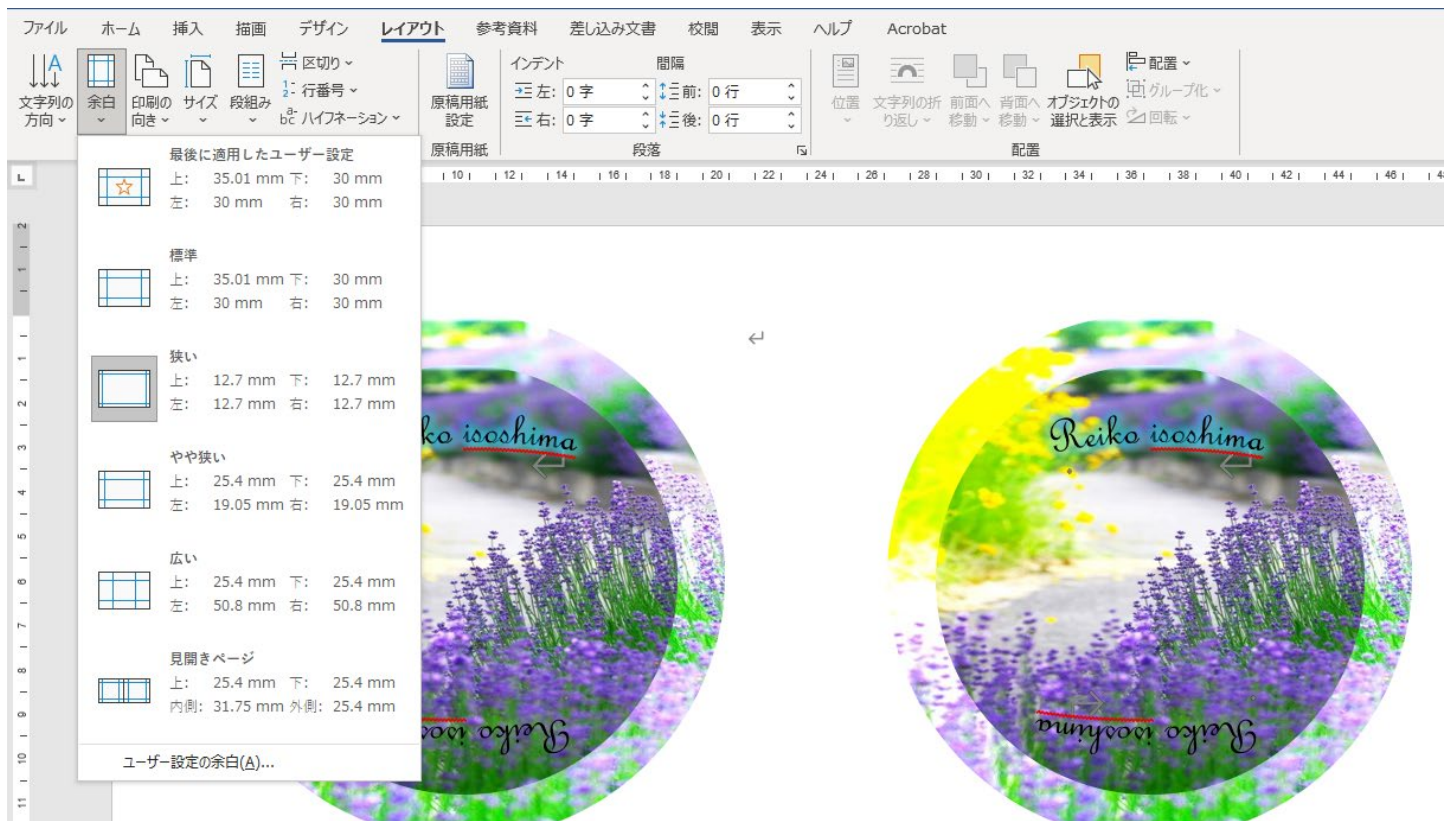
ファイル ホーム 挿入 描画 デザイン レイアウト 参考資料 差し込み文書 校閲 表示 ヘルプ Acrobat

文字列の方向 余白 印刷の向き サイズ 段組み 区切り 行番号 ハイフネーション 原稿用紙設定 原稿用紙

インデント 左: 0 字 右: 0 字 間隔 前: 0 行 後: 0 行 段落

位置 文字列の折り返し 前面へ移動 背面へ移動 オブジェクトの選択と表示 配置 グループ化 回転 配置

最後に適用したユーザー設定
上: 35.01 mm 下: 30 mm
左: 30 mm 右: 30 mm

標準
上: 35.01 mm 下: 30 mm
左: 30 mm 右: 30 mm

狭い
上: 12.7 mm 下: 12.7 mm
左: 12.7 mm 右: 12.7 mm

やや狭い
上: 25.4 mm 下: 25.4 mm
左: 19.05 mm 右: 19.05 mm

広い
上: 25.4 mm 下: 25.4 mm
左: 50.8 mm 右: 50.8 mm

見開きページ
上: 25.4 mm 下: 25.4 mm
内側: 31.75 mm 外側: 25.4 mm

ユーザー設定の余白(A)...

ko isoshima

Reiko isoshima

Reiko isoshima

Reiko isoshima